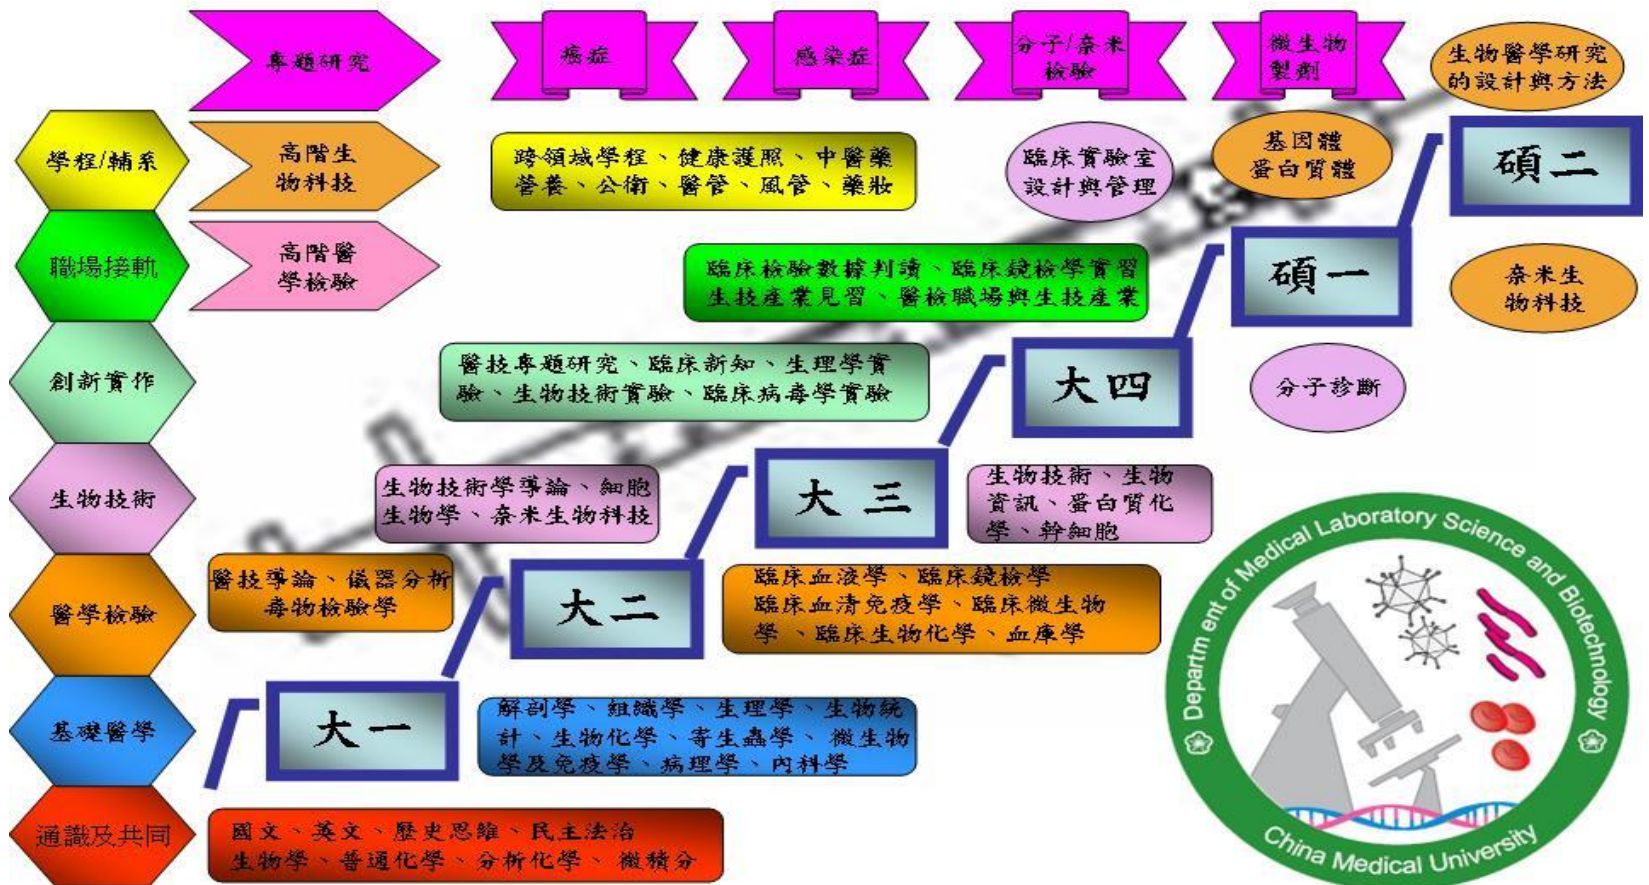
專題研究

癌症

感染症

分子/奈米檢驗

微生物製劑

生物醫學研究的設計與方法

學程/輔系

高階生物科技

跨領域學程、健康護照、中醫藥營養、公衛、醫管、風管、藥妝

臨床實驗室設計與管理

基因體蛋白質體

碩二

職場接軌

高階醫學檢驗

臨床檢驗數據判讀、臨床鏡檢學實習生技產業見習、醫檢職場與生技產業

碩一

奈米生物科技

創新實作

醫技專題研究、臨床新知、生理學實驗、生物技術實驗、臨床病毒學實驗

大四

分子診斷

生物技術

生物技術學導論、細胞生物學、奈米生物科技

大 三

生物技術、生物資訊、蛋白質化學、幹細胞

醫學檢驗

醫技導論、儀器分析毒物檢驗學

大二

臨床血液學、臨床鏡檢學臨床血清免疫學、臨床微生物學 、臨床生物化學、血庫學

Department of Medical Laboratory Science and Biotechnology

China Medical University

基礎醫學

大一

解剖學 、組織學、生理學、生物統計、生物化學、寄生蟲學、 微生物學及免疫學、病理學、內科學

通識及共同

國文、英文、歷史思維、民主法治生物學、普通化學、分析化學、 微積分